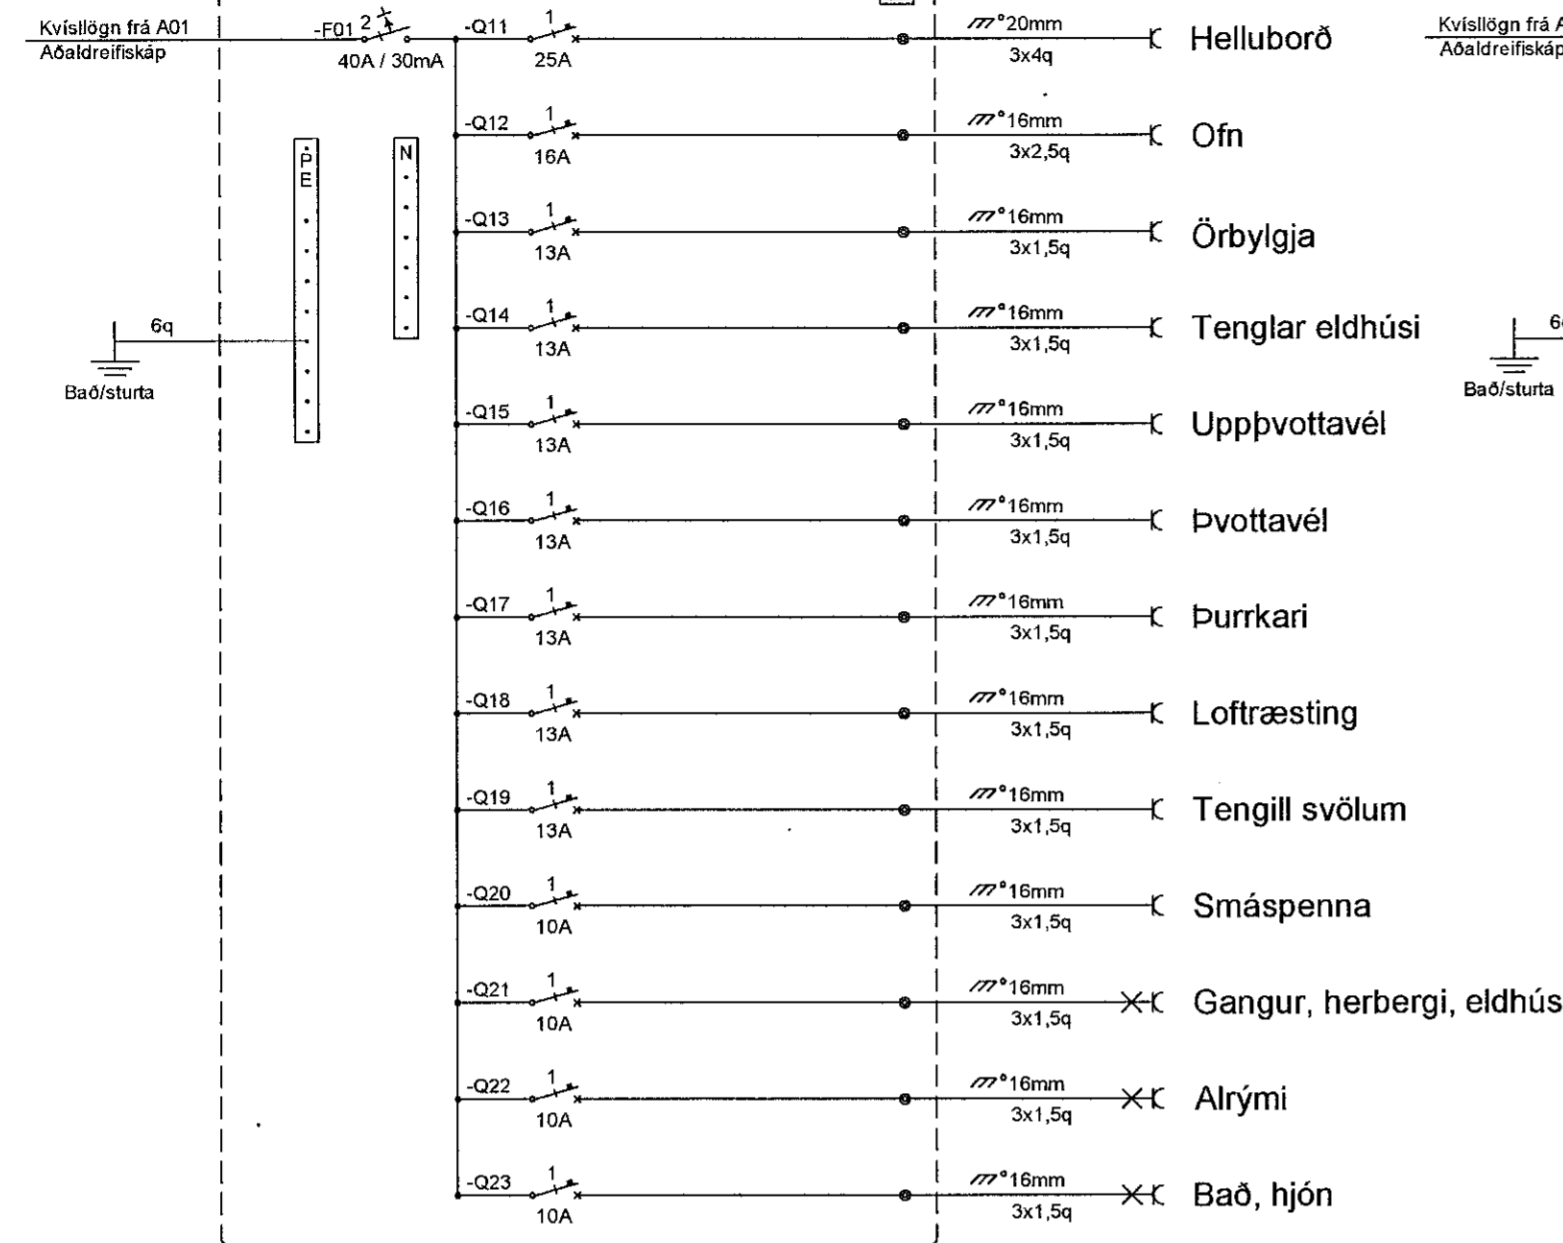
Kvíslögn frá A01
Aðaldreifiskáp

-F01 2
40A / 30mA

PE

N

6q
Bað/sturta

-Q11 1
25A
$\varnothing$20mm
3x4q
Helluborð

-Q12 1
16A
$\varnothing$16mm
3x2,5q
Ofn

-Q13 1
13A
$\varnothing$16mm
3x1,5q
Örbylgja

-Q14 1
13A
$\varnothing$16mm
3x1,5q
Tenglar eldhúsi

-Q15 1
13A
$\varnothing$16mm
3x1,5q
Uppþvottavél

-Q16 1
13A
$\varnothing$16mm
3x1,5q
Þvottavél

-Q17 1
13A
$\varnothing$16mm
3x1,5q
Þurrkari

-Q18 1
13A
$\varnothing$16mm
3x1,5q
Loftræsting

-Q19 1
13A
$\varnothing$16mm
3x1,5q
Tengill svölum

-Q20 1
10A
$\varnothing$16mm
3x1,5q
Smáspenna

-Q21 1
10A
$\varnothing$16mm
3x1,5q
Gangur, herbergi, eldhús

-Q22 1
10A
$\varnothing$16mm
3x1,5q
Alrými

-Q23 1
10A
$\varnothing$16mm
3x1,5q
Bað, hjón

Kvíslögn frá A
Aðaldreifiskáp

6
Bað/sturta